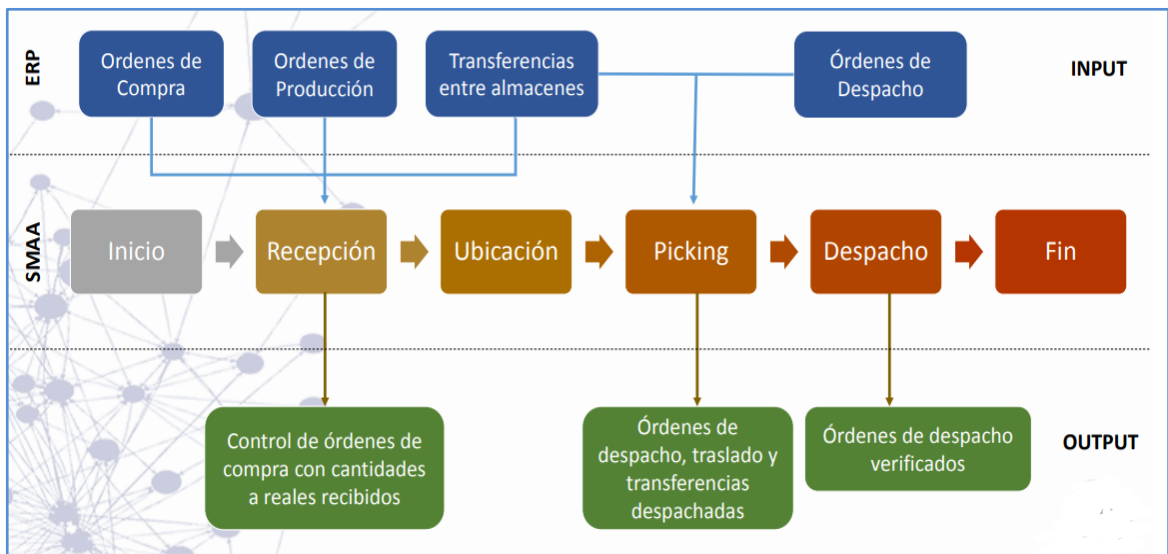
ERP

Ordenes de Compra

Ordenes de Producción

Transferencias entre almacenes

Órdenes de Despacho

INPUT

SMAA

Inicio

Recepción

Ubicación

Picking

Despacho

Fin

Control de órdenes de compra con cantidades a reales recibidos

Órdenes de despacho, traslado y transferencias despachadas

Órdenes de despacho verificados

OUTPUT